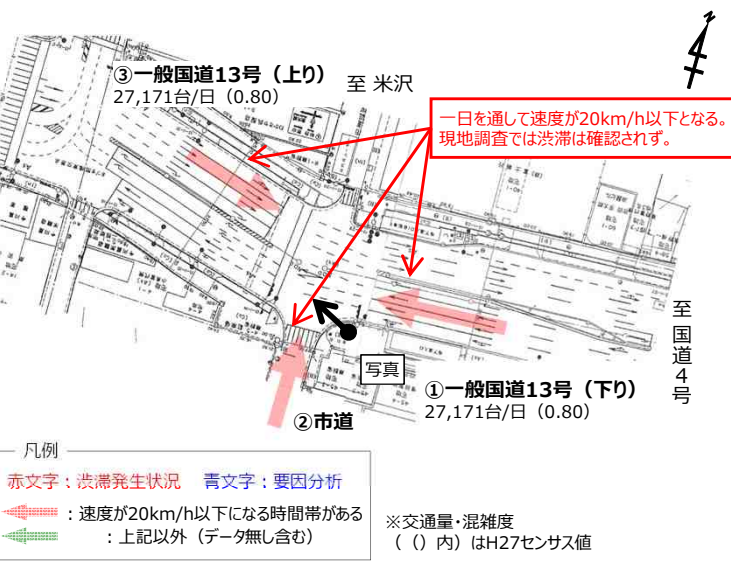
③一般国道13号（上り）
27,171台/日（0.80）

至 米沢

一日を通して速度が20km/h以下となる。
現地調査では渋滞は確認されず。

至国道4号

写真

①一般国道13号（下り）
27,171台/日（0.80）

②市道

凡例
赤文字：渋滞発生状況　青文字：要因分析
：速度が20km/h以下になる時間帯がある
：上記以外（データ無し含む）

※交通量・混雑度
（（）内）はH27センサス値